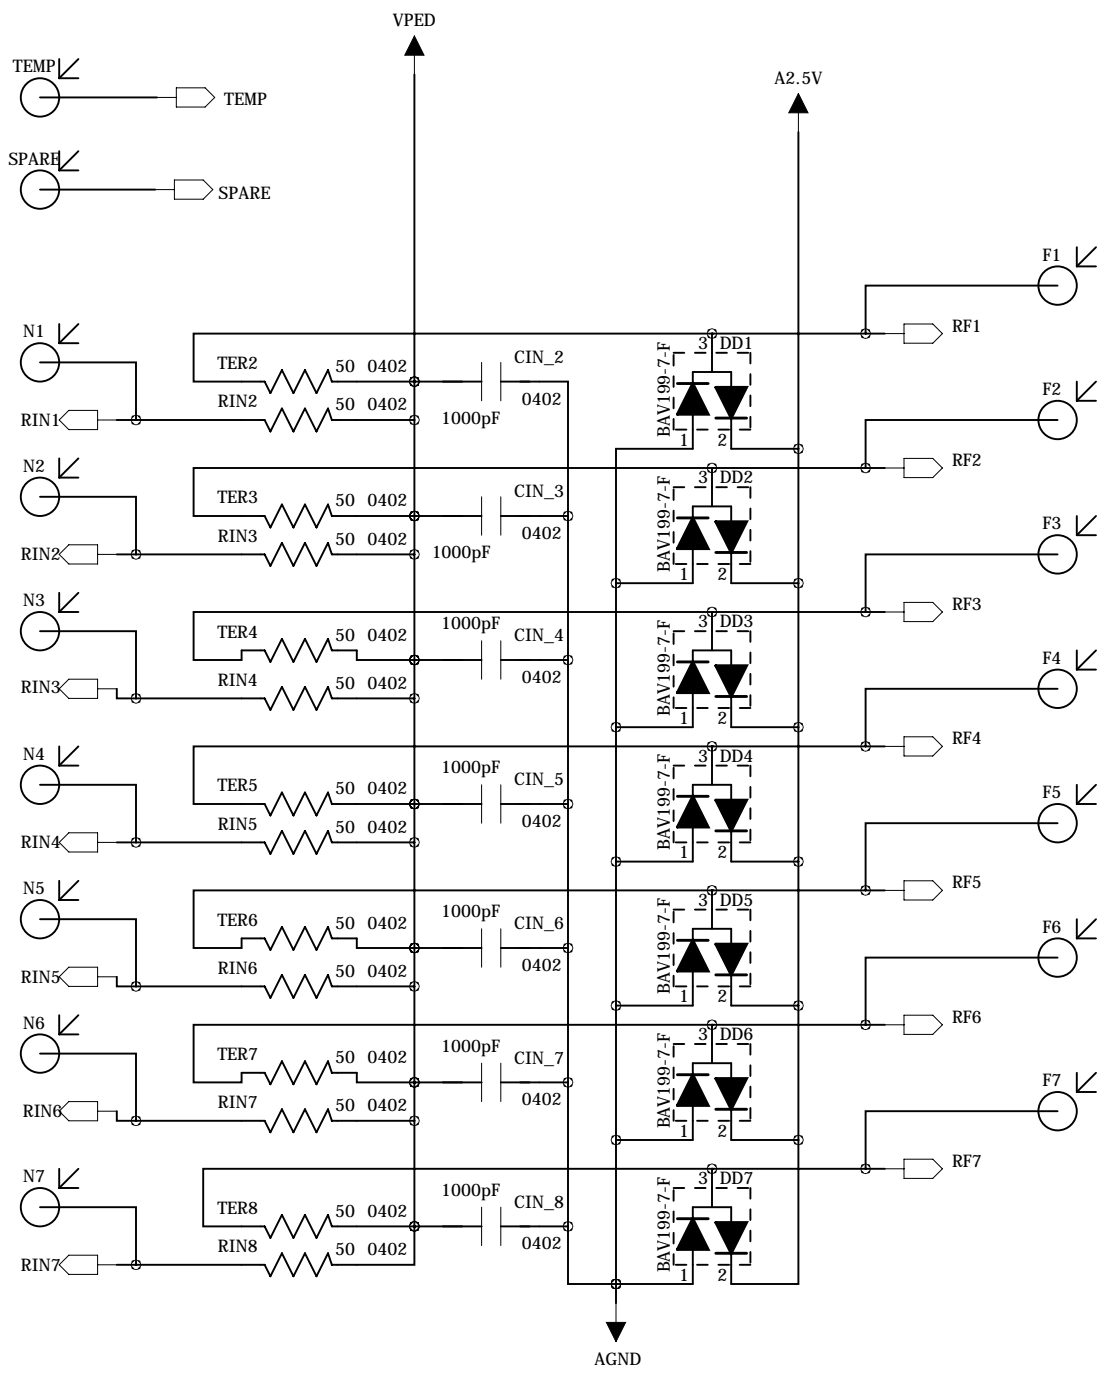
VPED

TEMP
TEMP

A2.5V

SPARE
SPARE

F1
RF1
N1
TER2 50 0402
CIN_2
3 DD1
RIN2 50 0402
RIN1
1000pF
0402
BAV199-7-F
1 2
F2
RF2
N2
TER3 50 0402
CIN_3
3 DD2
RIN3 50 0402
RIN2
1000pF
0402
BAV199-7-F
1 2
F3
RF3
N3
1000pF
TER4 50 0402
CIN_4
3 DD3
RIN4 50 0402
RIN3
0402
BAV199-7-F
1 2
F4
RF4
N4
1000pF
TER5 50 0402
CIN_5
3 DD4
RIN5 50 0402
RIN4
0402
BAV199-7-F
1 2
F5
RF5
N5
1000pF
TER6 50 0402
CIN_6
3 DD5
RIN6 50 0402
RIN5
0402
BAV199-7-F
1 2
F6
RF6
N6
1000pF
TER7 50 0402
CIN_7
3 DD6
RIN7 50 0402
RIN6
0402
BAV199-7-F
1 2
F7
RF7
N7
1000pF
TER8 50 0402
CIN_8
3 DD7
RIN8 50 0402
RIN7
0402
BAV199-7-F
1 2

AGND